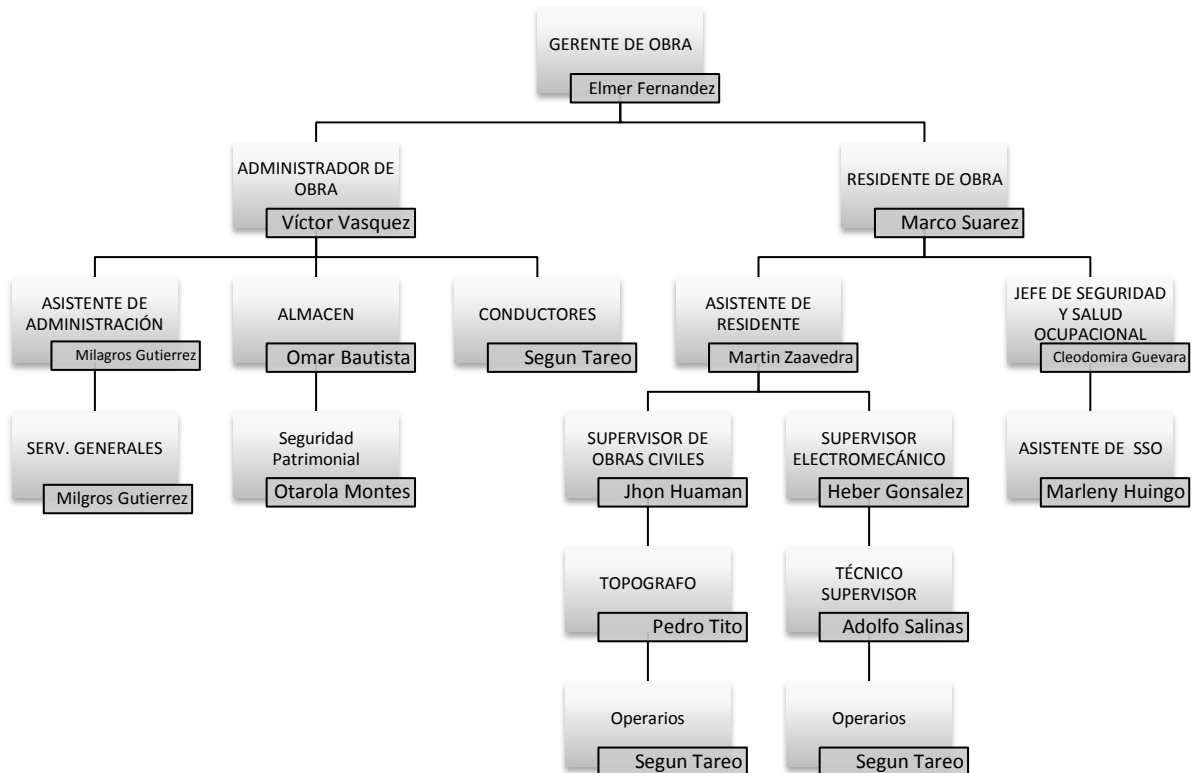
GERENTE DE OBRA
Elmer Fernandez

ADMINISTRADOR DE OBRA
Víctor Vasquez

RESIDENTE DE OBRA
Marco Suarez

ASISTENTE DE ADMINISTRACIÓN
Milagros Gutierrez

ALMACEN
Omar Bautista

CONDUCTORES
Segun Tareo

ASISTENTE DE RESIDENTE
Martin Zaavedra

JEFE DE SEGURIDAD Y SALUD OCUPACIONAL
Cleodomira Guevara

SERV. GENERALES
Milgros Gutierrez

Seguridad Patrimonial
Otarola Montes

SUPERVISOR DE OBRAS CIVILES
Jhon Huaman

SUPERVISOR ELECTROMECÁNICO
Heber Gonsalez

ASISTENTE DE SSO
Marleny Huingo

TOPOGRAFO
Pedro Tito

TÉCNICO SUPERVISOR
Adolfo Salinas

Operarios
Segun Tareo

Operarios
Segun Tareo